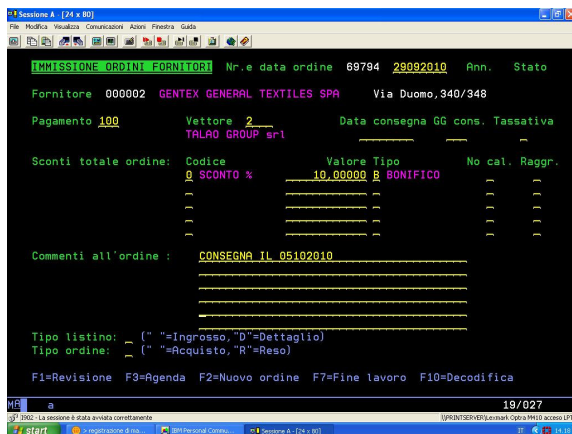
Sessione A - [24 x 80]
File Modifica Visualizza Comunicazioni Azioni Finestra Guida

IMMISSIONE ORDINI FORNITORI Nr.e data ordine 69794 29092010 Ann. Stato

Fornitore 000002 GENTEX GENERAL TEXTILES SPA Via Duomo,340/348

Pagamento 100 Vettore 2 Data consegna GG cons. Tassativa
TALAO GROUP srl

Sconti totale ordine: Codice Valore Tipo No cal. Raggr.
0 SCONTO % 10,00000 B BONIFICO

Commenti all'ordine : CONSEGNA IL 05102010

Tipo listino: _ (" "=Ingrosso,"D"=Dettaglio)
Tipo ordine: _ (" "=Acquisto,"R"=Reso)

F1=Revisione F3=Agenda F2=Nuovo ordine F7=Fine lavoro F10=Decodifica

MA a 19/027
902 - La sessione è stata avviata correttamente \\PRINTSERVER\Lexmark Optra M410 acesso LP1
start > registrazione di ma... IBM Personal Commu... Sessione A - [24 x 80] IT 14.18